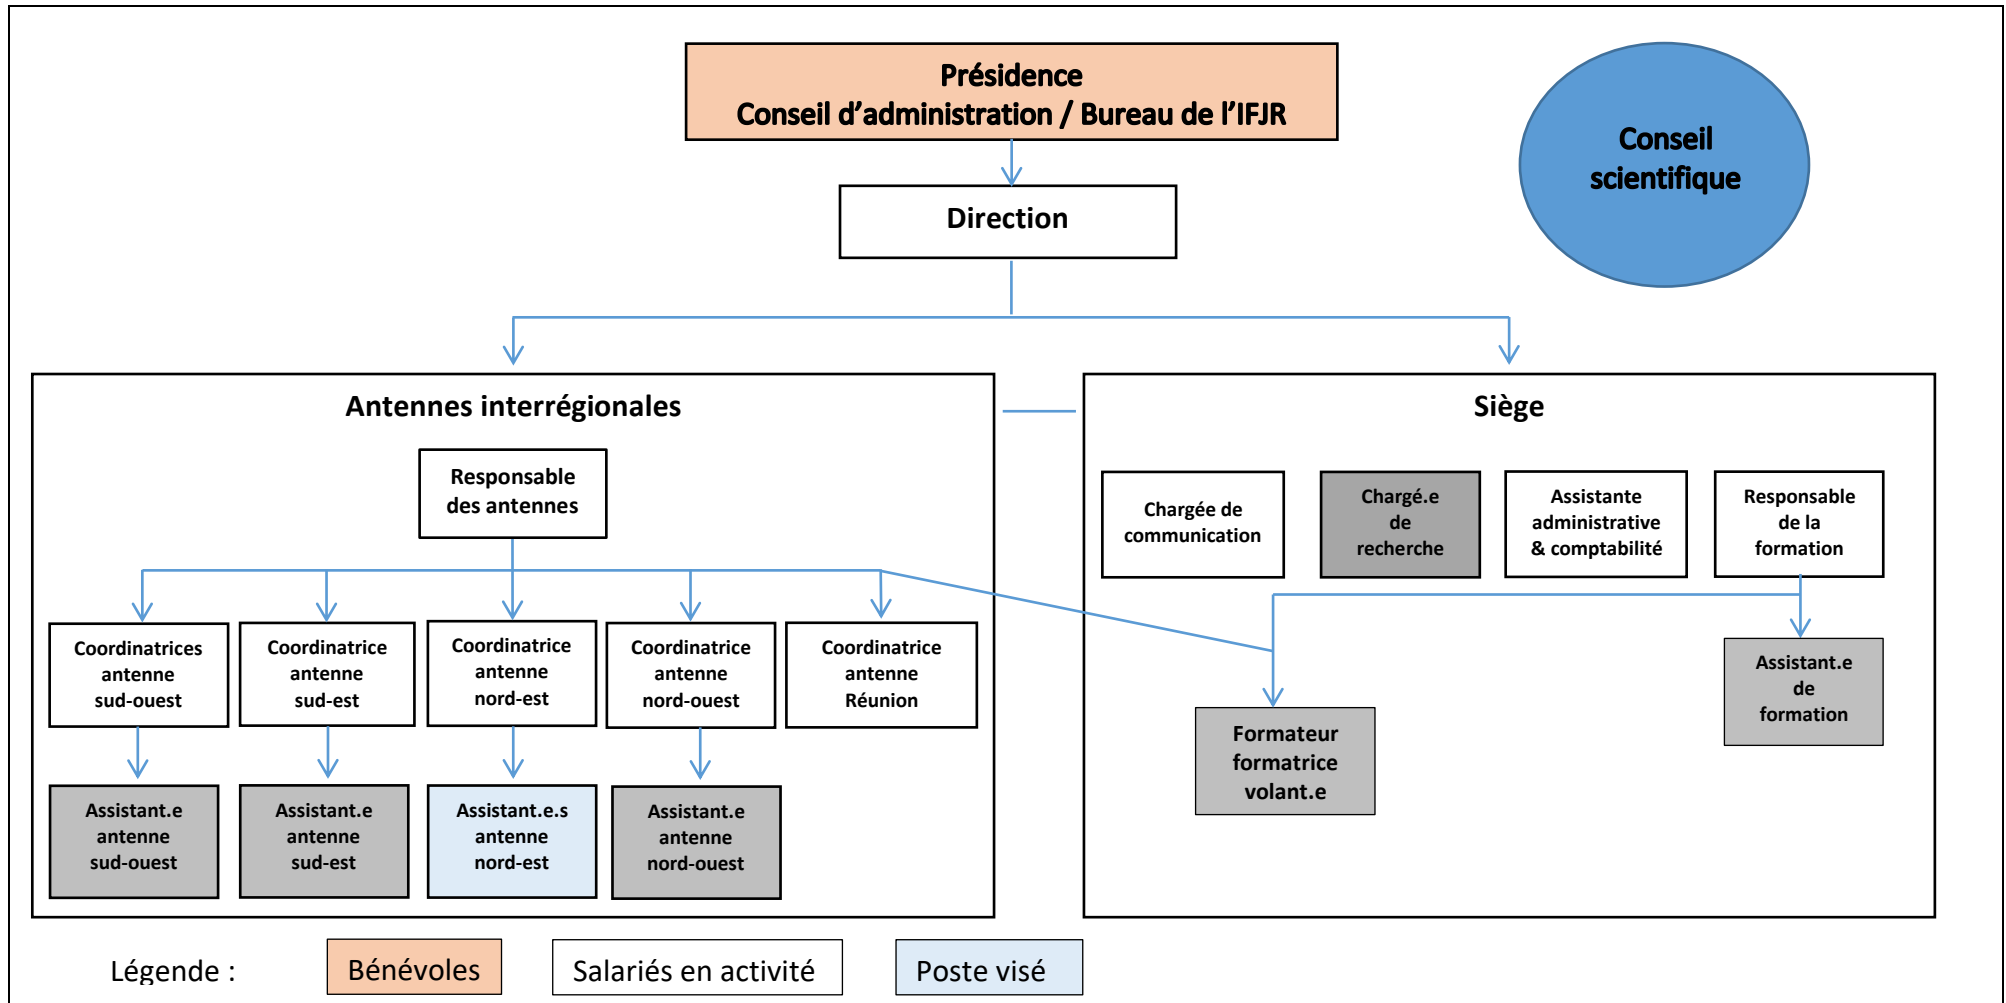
Présidence
Conseil d’administration / Bureau de l’IFJR

Conseil scientifique

Direction

Antennes interrégionales

Responsable des antennes

Coordinatrices antenne sud-ouest

Coordinatrice antenne sud-est

Coordinatrice antenne nord-est

Coordinatrice antenne nord-ouest

Coordinatrice antenne Réunion

Assistant.e antenne sud-ouest

Assistant.e antenne sud-est

Assistant.e.s antenne nord-est

Assistant.e antenne nord-ouest

Siège

Chargée de communication

Chargé.e de recherche

Assistante administrative & comptabilité

Responsable de la formation

Formateur formatrice volant.e

Assistant.e de formation

Légende :

Bénévoles

Salariés en activité

Poste visé